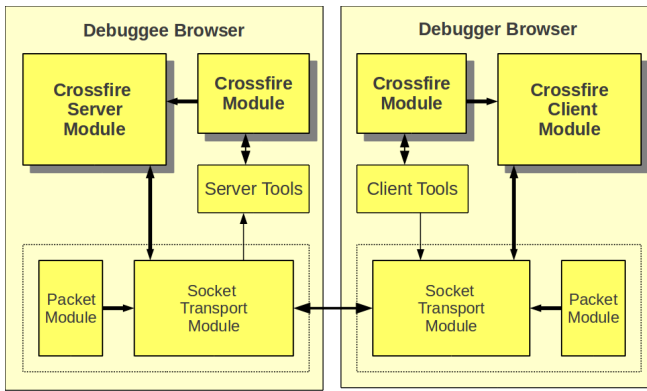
Debuggee Browser

Crossfire Server Module

Crossfire Module

Server Tools

Packet Module

Socket Transport Module

Debugger Browser

Crossfire Module

Crossfire Client Module

Client Tools

Socket Transport Module

Packet Module